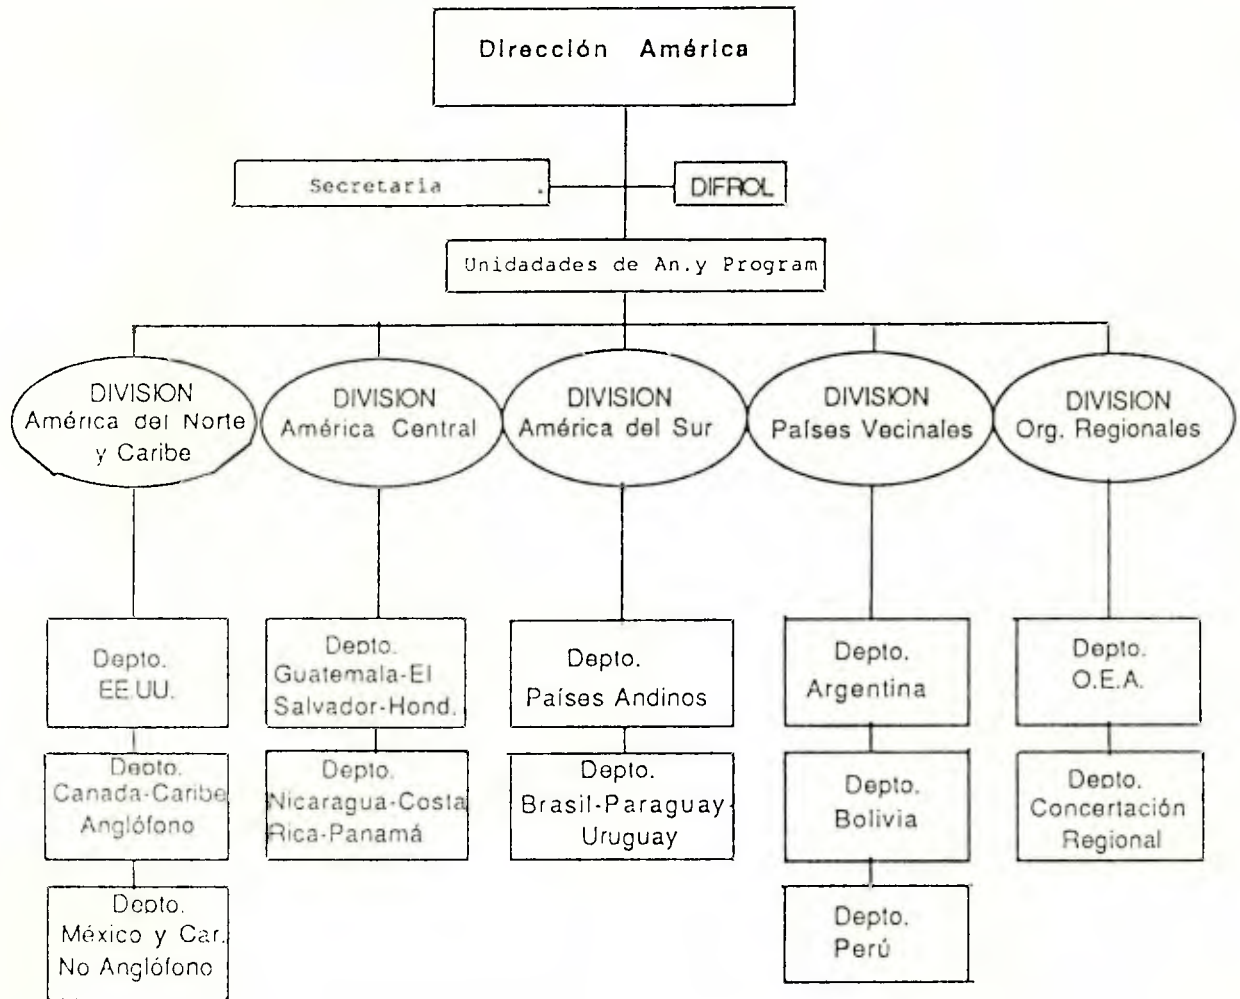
Dirección América

Secretaria .

DIFROL

Unidadades de An.y Program

DIVISION América del Norte y Caribe

DIVISION América Central

DIVISION América del Sur

DIVISION Países Vecinales

DIVISION Org. Regionales

Depto. EE.UU.

Depto. Canada-Caribe Anglófono

Depto. México y Car. No Anglófono

Depto. Guatemala-El Salvador-Hond.

Depto. Nicaragua-Costa Rica-Panamá

Depto. Países Andinos

Depto. Brasil-Paraguay-Uruguay

Depto. Argentina

Depto. Bolivia

Depto. Perú

Depto. O.E.A.

Depto. Concertación Regional